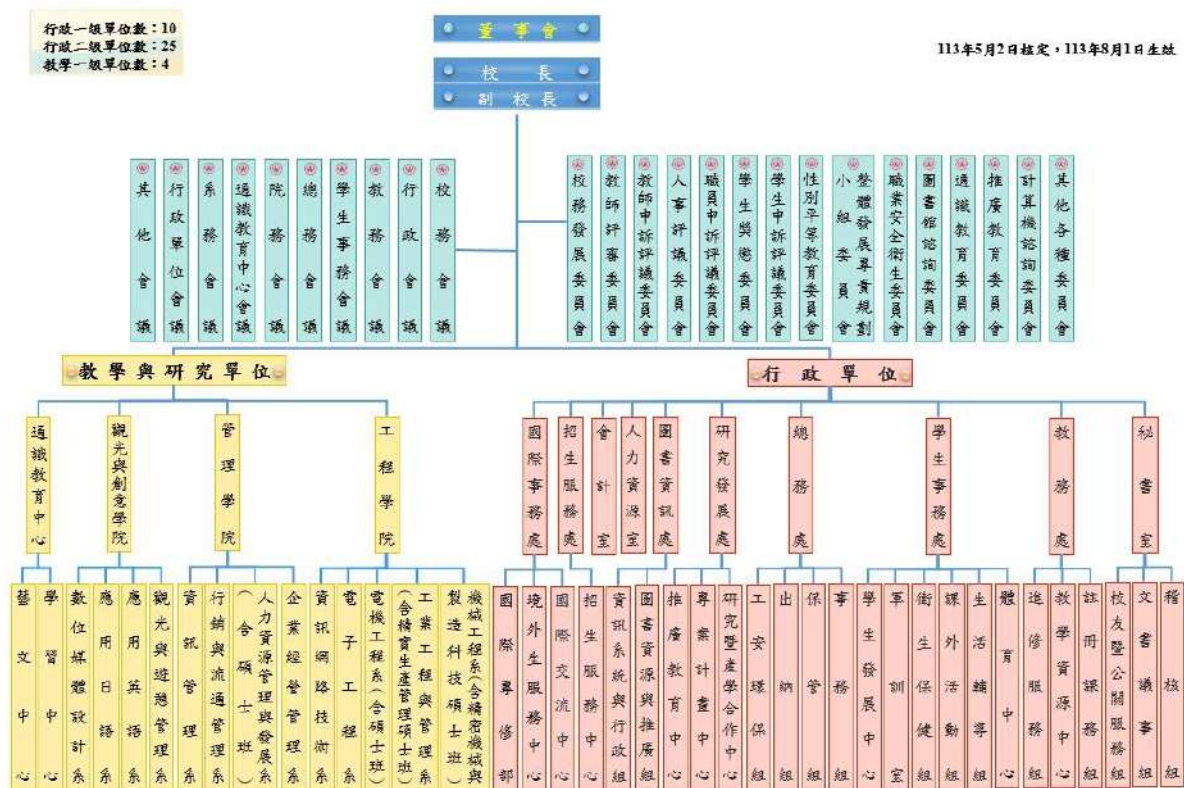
行政一級單位數：10
行政二級單位數：25
教學一級單位數：4

董事會

113年5月2日核定，113年8月1日生效

校長
副校長

其他會議
行政單位會議
系務會議
通識教育中心會議
院務會議
總務會議
學生事務會議
教務會議
行政會議
校務會議

校務發展委員會
教師評審委員會
教師申訴評議委員會
人事評議委員會
職員申訴評議委員會
學生獎懲委員會
學生申訴評議委員會
性別平等教育委員會
整體發展專責規劃小組委員會
職業安全衛生委員會
圖書館諮詢委員會
通識教育委員會
推廣教育委員會
計算機諮詢委員會
其他各種委員會

教學與研究單位

行政單位

通識教育中心
觀光與創意學院
管理學院
工程學院

國際事務處
招生服務處
會計室
人力資源室
圖書資訊處
研究發展處
總務處
學生事務處
教務處
秘書室

藝文中心
學習中心
數位媒體設計系
應用日語系
應用英語系
觀光與遊憩管理系
資訊管理系
行銷與流通管理系
人力資源管理與發展系（含碩士班）
企業經營管理系
資訊網路技術系
電子工程系
電機工程系（含碩士班）
工業工程與管理系（含精實生產管理碩士班）
機械工程系（含精密機械與製造科技碩士班）

國際專修部
境外生服務中心
國際交流中心
招生服務中心
資訊系統與行政組
圖書資源與推廣組
推廣教育中心
專案計畫中心
研究暨產學合作中心
工安環保組
出納組
保管組
事務組
學生發展中心
軍訓室
衛生保健組
課外活動組
生活輔導組
體育中心
進修服務組
教學資源中心
註冊課務組
校友暨公關服務組
文書議事組
稽核組